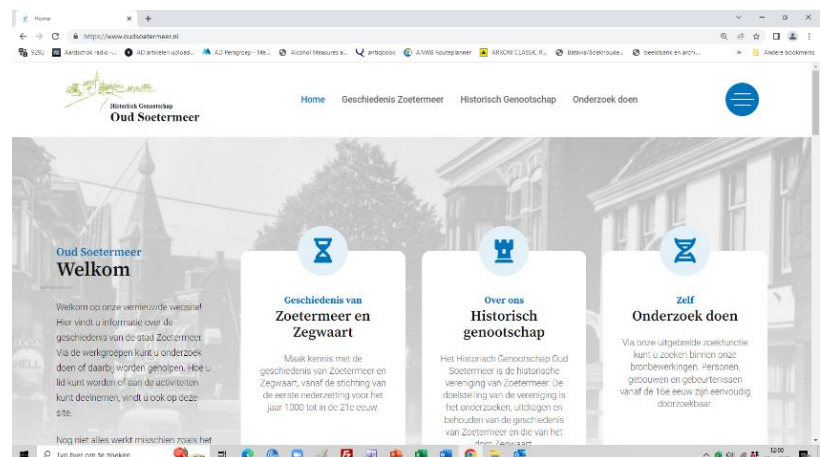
Home
https://www.oudsoetermeer.nl
9292 Aardochok radio -... AD artikelen upload... AD Persgroep - Me... Alcohol Measures a... arbapook ANWB Routeplanner ARKIVA CLASSIK R... Batavia/Boekhoude... beeldbank en archi... Andere bookmarks

Historisch Genootschap
Oud Soetermeer

Home Geschiedenis Zoetermeer Historisch Genootschap Onderzoek doen

Oud Soetermeer
Welkom

Welkom op onze vernieuwde website! Hier vindt u informatie over de geschiedenis van de stad Zoetermeer. Via de werkgroepen kunt u onderzoek doen of daarbij worden geholpen. Hoe u lid kunt worden of aan de activiteiten kunt deelnemen, vindt u ook op deze site.

Nog niet alles werkt misschien zoals het

Geschiedenis van
Zoetermeer en Zegwaart

Maak kennis met de geschiedenis van Zoetermeer en Zegwaart, vanaf de stichting van de eerste nederzetting voor het jaar 1000 tot in de 21e eeuw.

Over ons
Historisch genootschap

Het Historisch Genootschap Oud Soetermeer is de historische vereniging van Zoetermeer. De doelstelling van de vereniging is het onderzoeken, uitdragen en behouden van de geschiedenis van Zoetermeer en die van het dorp Zegwaart.

Zelf
Onderzoek doen

Via onze uitgebreide zoekfunctie kunt u zoeken binnen onze bronbewerkingen. Personen, gebouwen en gebeurtenissen vanaf de 16e eeuw zijn eenvoudig doorzoekbaar.

Typ hier om te zoeken
12:00